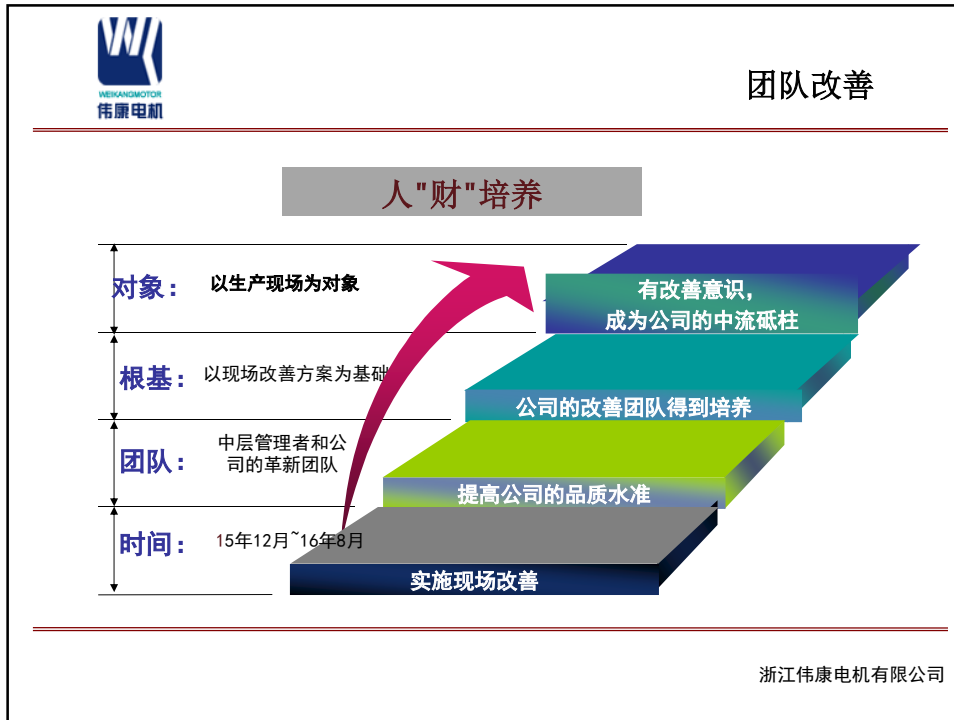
WEIKANGMOTOR
伟康电机

团队改善

人"财"培养

对象： 以生产现场为对象

根基： 以现场改善方案为基础

团队： 中层管理者和公司的革新团队

时间： 15年12月~16年8月

有改善意识，
成为公司的中流砥柱

公司的改善团队得到培养

提高公司的品质水准

实施现场改善

浙江伟康电机有限公司